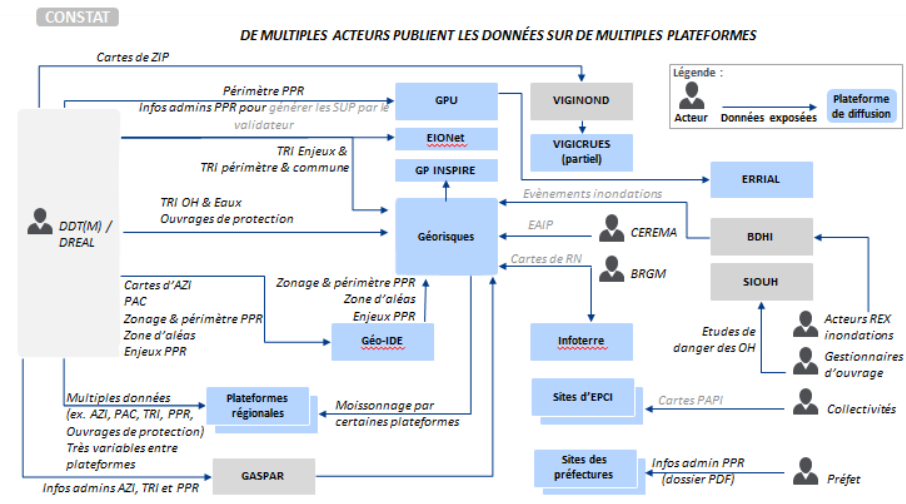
CONSTAT

DE MULTIPLES ACTEURS PUBLIENT LES DONNÉES SUR DE MULTIPLES PLATEFORMES

Légende :
Acteur
Données exposées
Plateforme de diffusion

Cartes de ZIP
Périmètre PPR
Infos admins PPR pour générer les SUP par le validateur
GPU
VIGINOND
EIONet
VIGICRUES (partiel)
TRI Enjeux & TRI périmètre & commune
GP INSPIRE
ERRIAL
Evènements inondations
DDT(M) / DREAL
TRI OH & Eaux
Ouvrages de protection
Géorisques
EAIP
CEREMA
BDHI
Cartes de RN
BRGM
SIOUH
Cartes d'AZI
PAC
Zonage & périmètre PPR
Zone d'aléas
Enjeux PPR
Zonage & périmètre PPR
Zone d'aléas
Enjeux PPR
Géo-IDE
Infoterre
Acteurs REX inondations
Etudes de danger des OH
Gestionnaires d'ouvrage
Multiples données (ex. AZI, PAC, TRI, PPR, Ouvrages de protection)
Très variables entre plateformes
Plateformes régionales
Moissonnage par certaines plateformes
Sites d'EPCI
Cartes PAPI
Collectivités
GASPAR
Infos admins AZI, TRI et PPR
Sites des préfectures
Infos admin PPR (dossier PDF)
Préfet